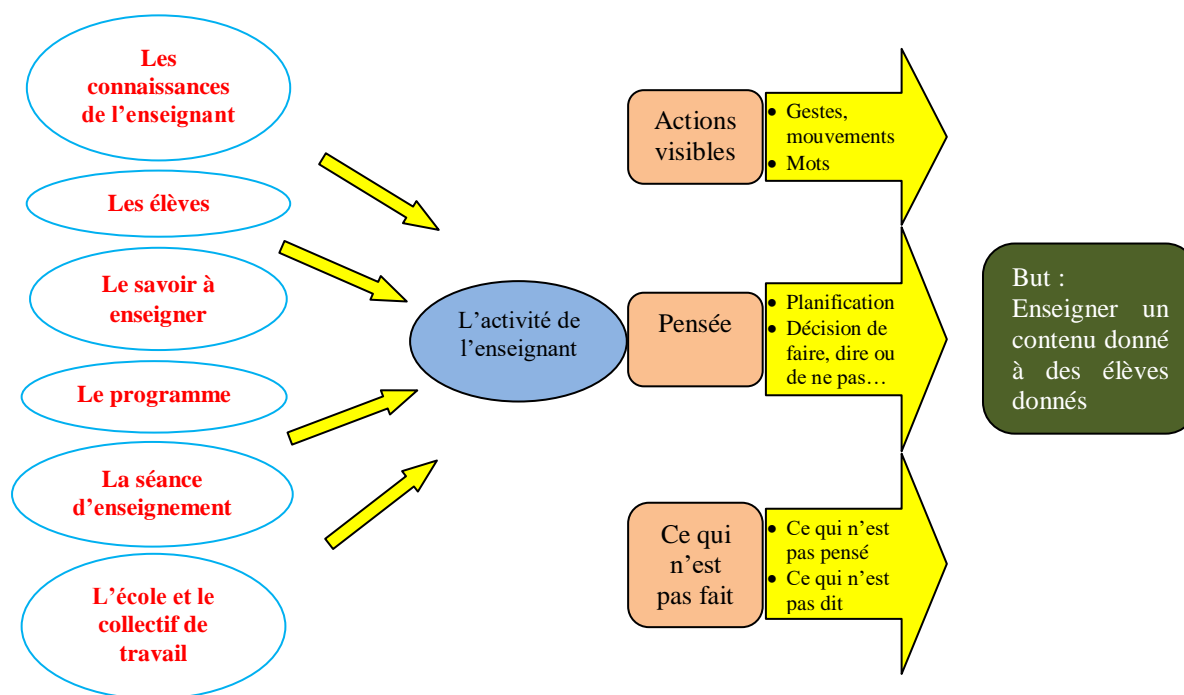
Les connaissances de l’enseignant

Les élèves

Le savoir à enseigner

Le programme

La séance d’enseignement

L’école et le collectif de travail

L’activité de l’enseignant

Actions visibles

- Gestes, mouvements
- Mots

Pensée

- Planification
- Décision de faire, dire ou de ne pas…

Ce qui n’est pas fait

- Ce qui n’est pas pensé
- Ce qui n’est pas dit

But : Enseigner un contenu donné à des élèves donnés